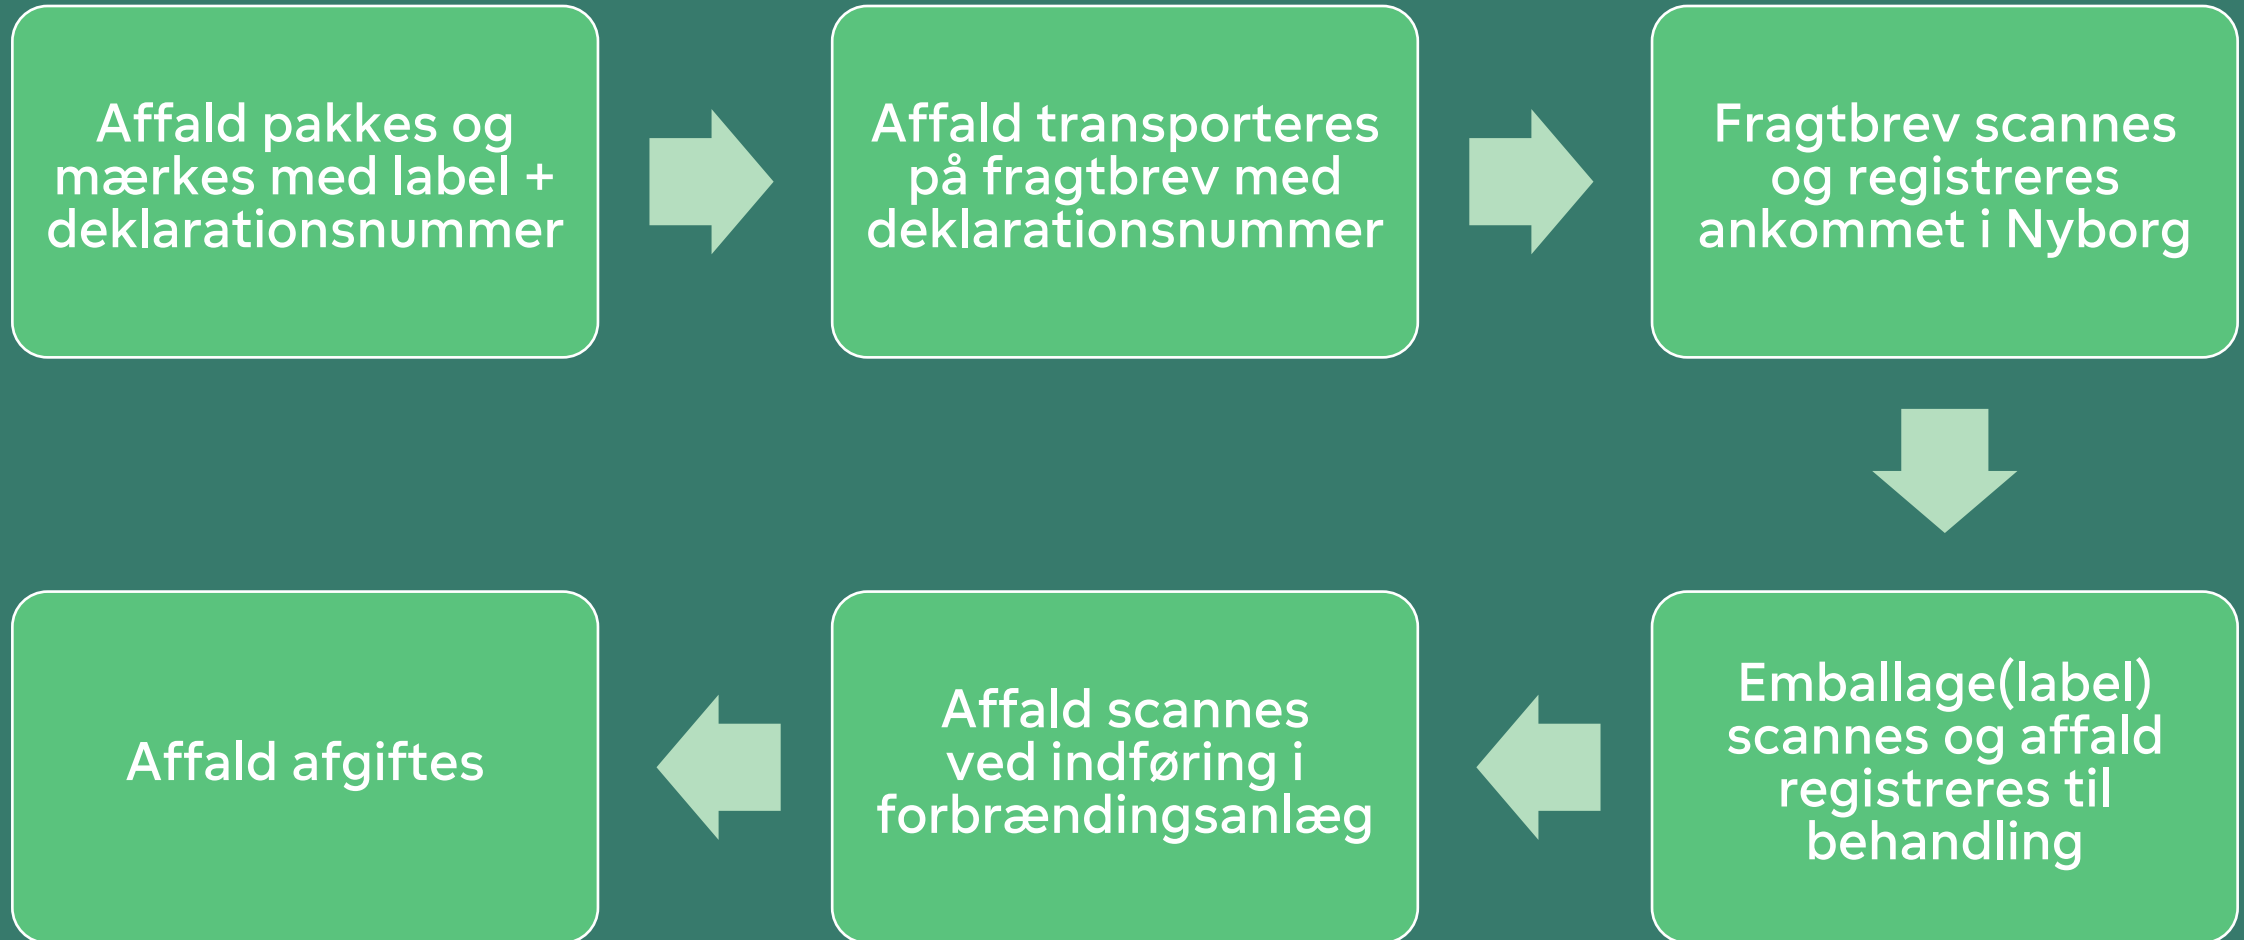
Affald pakkes og mærkes med label + deklarationsnummer

Affald transporteres på fragtbrev med deklarationsnummer

Fragtbrev scannes og registreres ankommet i Nyborg

Emballage(label) scannes og affald registreres til behandling

Affald scannes ved indføring i forbrændingsanlæg

Affald afgiftes